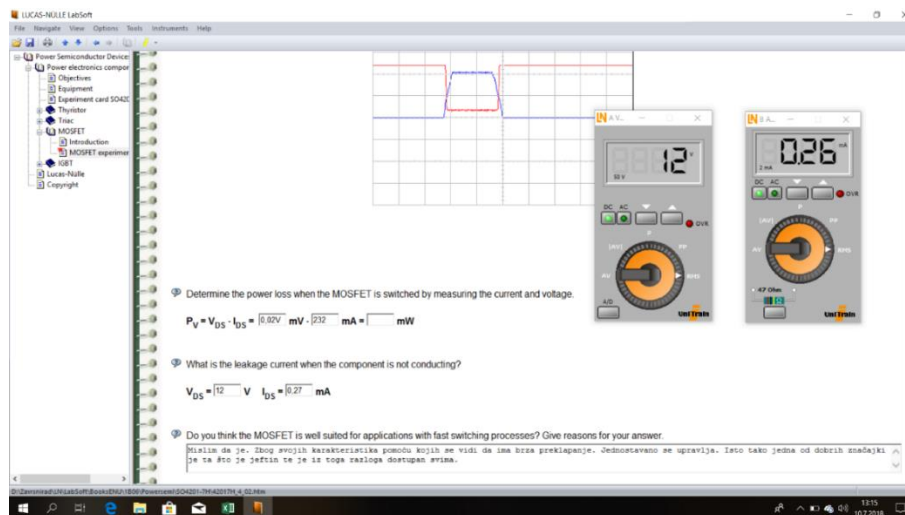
LUCAS-NÜLLE LabSoft

File Navigate View Options Tools Instruments Help

Power Semiconductor Devices
Power electronics compor
Objectives
Equipment
Experiment card SO420
Thyristor
Triac
MOSFET
Introduction
MOSFET experimen
IGBT
Lucas-Nülle
Copyright

A V...
12
V
50 V
DC AC
OVR
[AV]
PP
AV
RMS
A/D
UniTrain

B A...
0.26
mA
2 mA
DC AC
OVR
[AV]
PP
AV
RMS
UniTrain

Determine the power loss when the MOSFET is switched by measuring the current and voltage.

$P_V = V_{DS} \cdot I_{DS} =$ 0,02V mV · 232 mA = mW

What is the leakage current when the component is not conducting?

$V_{DS} =$ 12 V $I_{DS} =$ 0,27 mA

Do you think the MOSFET is well suited for applications with fast switching processes? Give reasons for your answer.

Mislim da je. Zbog svojih karakteristika pomoću kojih se vidi da ima brza preklapanje. Jednostavano se upravlja. Isto tako jedna od dobrih značajki je ta što je jeftin te je iz toga razloga dostupan svima.

D:\Zavrsniradi\LN\LabSoft\Books\ENU\1B08\Powersem\SO4201-7H\4201TH_4_02.htm

13:15
10.7.2018.